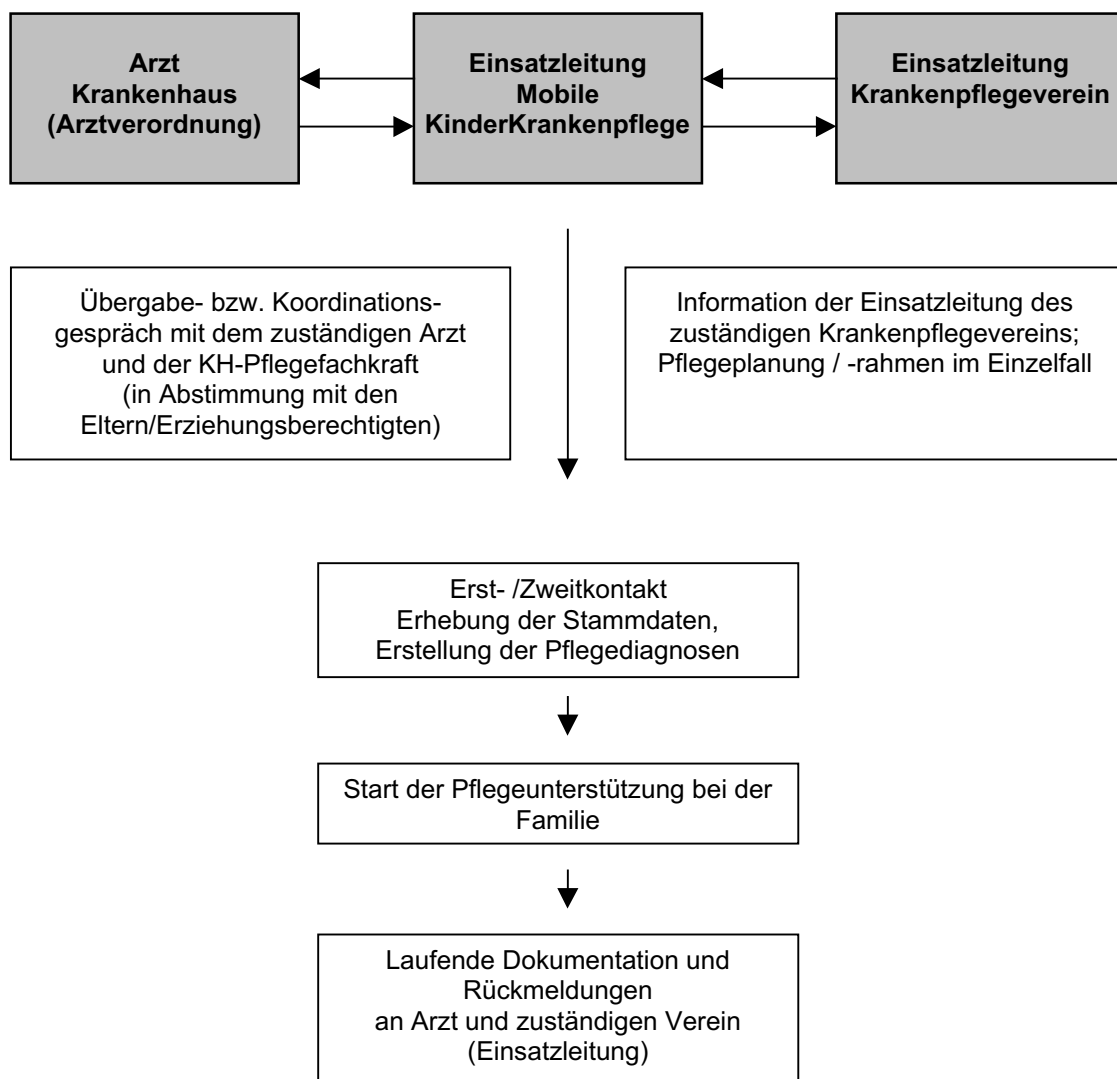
Arzt
Krankenhaus
(Arztverordnung)

Einsatzleitung
Mobile
KinderKrankenpflege

Einsatzleitung
Krankenpflegeverein

Übergabe- bzw. Koordinationsgespräch mit dem zuständigen Arzt und der KH-Pflegefachkraft (in Abstimmung mit den Eltern/Erziehungsberechtigten)

Information der Einsatzleitung des zuständigen Krankenpflegevereins; Pflegeplanung / -rahmen im Einzelfall

Erst- /Zweitkontakt
Erhebung der Stammdaten,
Erstellung der Pflegediagnosen

Start der Pflegeunterstützung bei der Familie

Laufende Dokumentation und Rückmeldungen
an Arzt und zuständigen Verein
(Einsatzleitung)